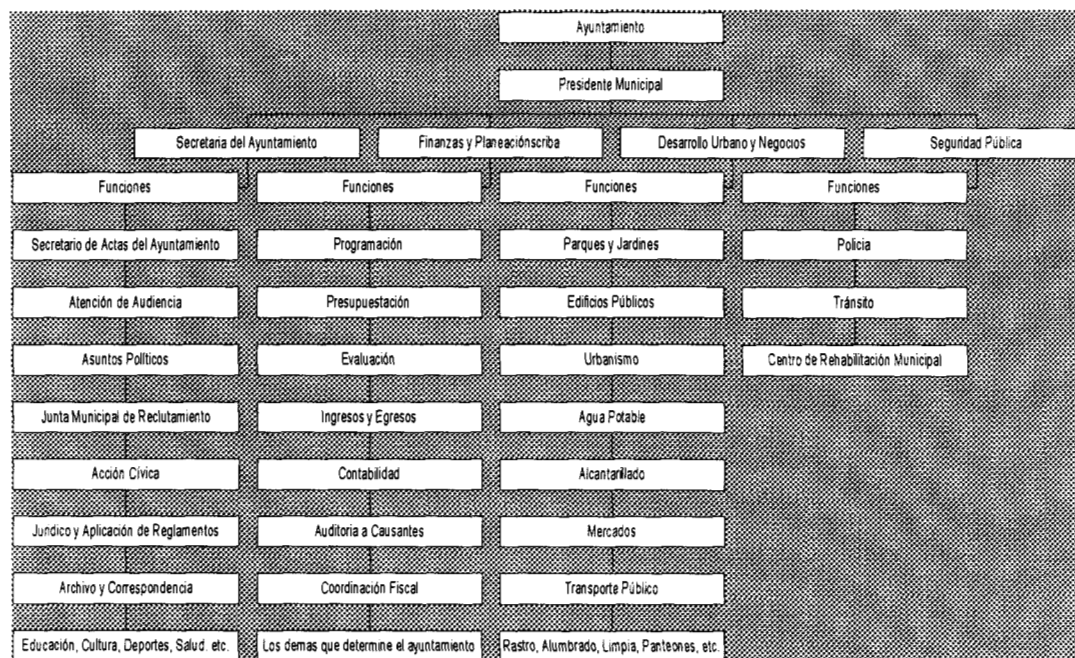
Ayuntamiento

Presidente Municipal

Secretaria del Ayuntamiento

Funciones

Secretario de Actas del Ayuntamiento

Atención de Audiencia

Asuntos Políticos

Junta Municipal de Reclutamiento

Acción Cívica

Jurídico y Aplicación de Reglamentos

Archivo y Correspondencia

Educación, Cultura, Deportes, Salud. etc.

Finanzas y Planeaciónscriba

Funciones

Programación

Presupuestación

Evaluación

Ingresos y Egresos

Contabilidad

Auditoria a Causantes

Coordinación Fiscal

Los demas que determine el ayuntamiento

Desarrollo Urbano y Negocios

Funciones

Parques y Jardines

Edificios Públicos

Urbanismo

Agua Potable

Alcantarillado

Mercados

Transporte Público

Rastro, Alumbrado, Limpia, Panteones, etc.

Seguridad Pública

Funciones

Policia

Tránsito

Centro de Rehabilitación Municipal